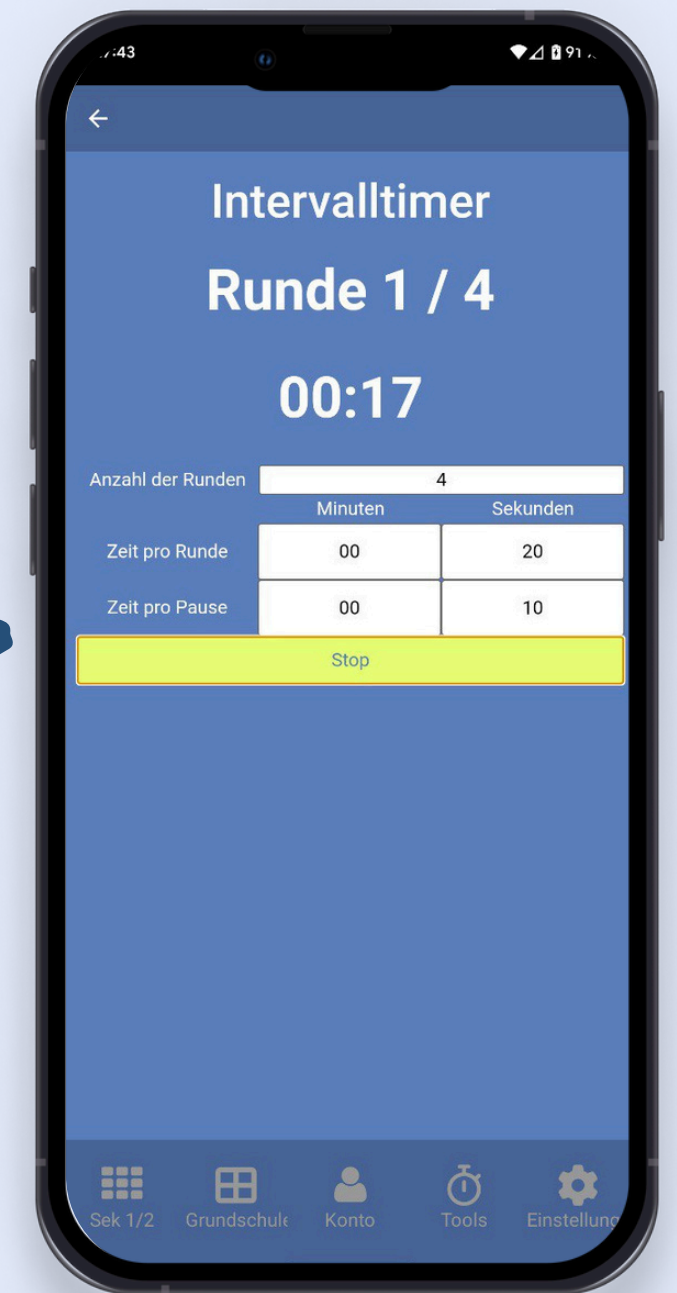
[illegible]:43

91

Intervalltimer

Runde 1 / 4

00:17

Anzahl der Runden
4

| | Minuten | Sekunden |
|---|---|---|
| Zeit pro Runde | 00 | 20 |
| Zeit pro Pause | 00 | 10 |

Stop

Sek 1/2
Grundschul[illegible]
Konto
Tools
Einstellun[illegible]